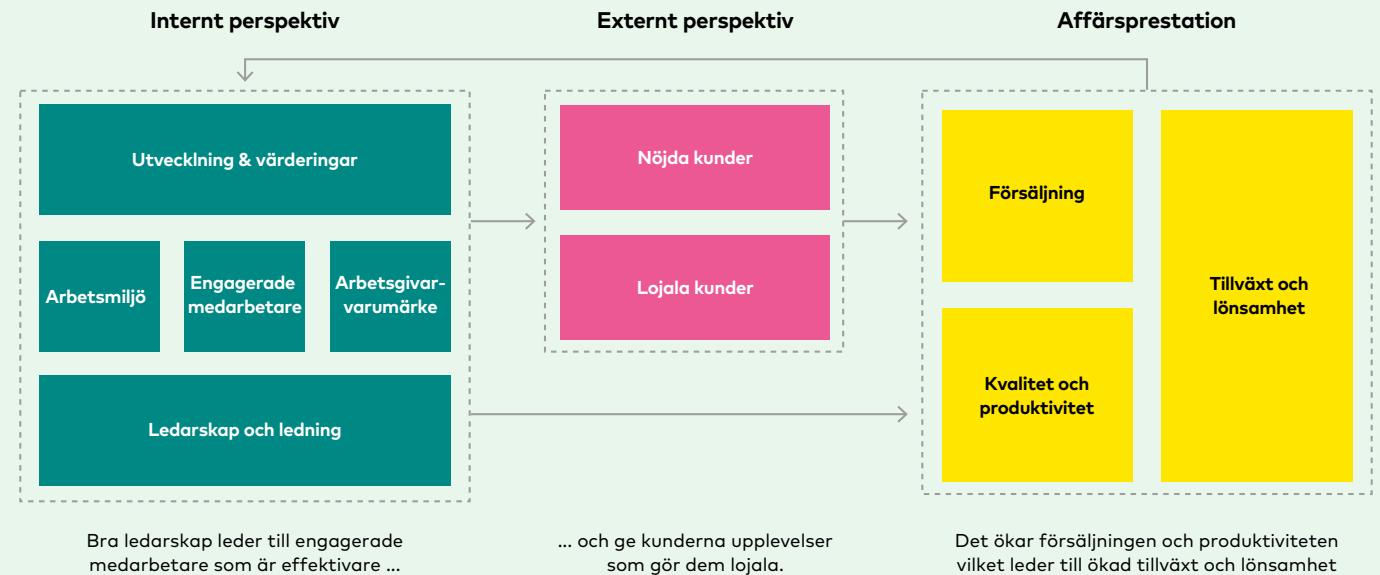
Internt perspektiv

Externt perspektiv

Affärsprestation

Utvecklning & värderingar

Arbetsmiljö

Engagerade medarbetare

Arbetsgivarvarumärke

Ledarskap och ledning

Nöjda kunder

Lojala kunder

Försäljning

Kvalitet och produktivitet

Tillväxt och lönsamhet

Bra ledarskap leder till engagerade medarbetare som är effektivare ...

... och ge kunderna upplevelser som gör dem lojala.

Det ökar försäljningen och produktiviteten vilket leder till ökad tillväxt och lönsamhet